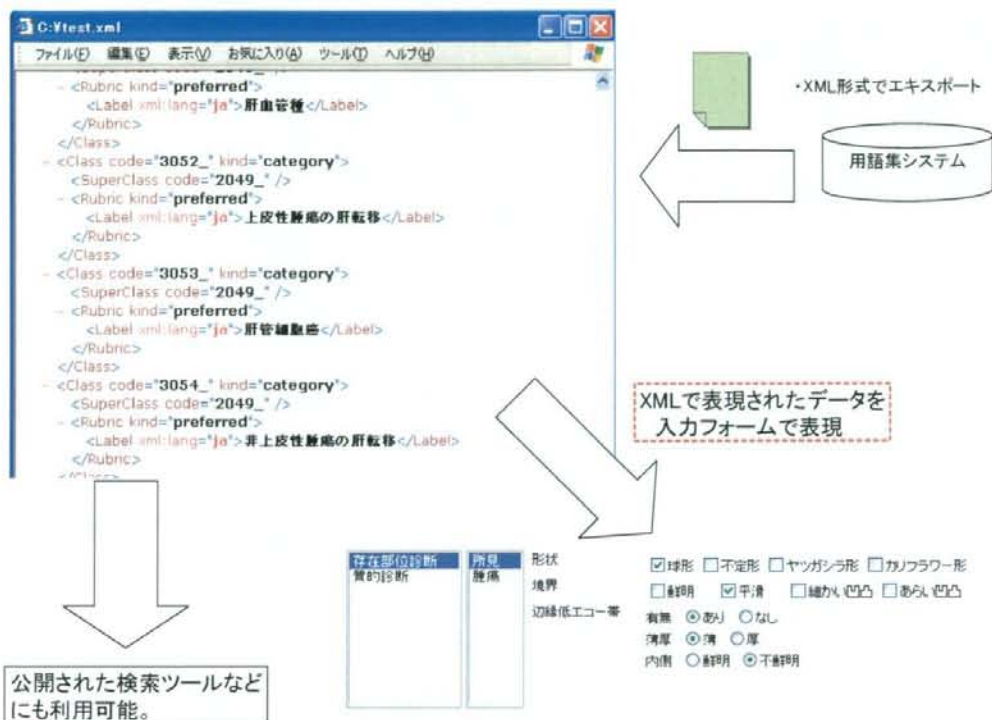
C:¥test.xml

ファイル(F) 編集(E) 表示(V) お気に入り(A) ツール(T) ヘルプ(H)

- <Rubric kind="preferred">
<Label xml:lang="ja">肝血管腫</Label>
</Rubric>
</Class>
- <Class code="3052_" kind="category">
<SuperClass code="2049_" />
- <Rubric kind="preferred">
<Label xml:lang="ja">上皮性腫瘍の肝転移</Label>
</Rubric>
</Class>
- <Class code="3053_" kind="category">
<SuperClass code="2049_" />
- <Rubric kind="preferred">
<Label xml:lang="ja">肝管細胞癌</Label>
</Rubric>
</Class>
- <Class code="3054_" kind="category">
<SuperClass code="2049_" />
- <Rubric kind="preferred">
<Label xml:lang="ja">非上皮性腫瘍の肝転移</Label>
</Rubric>

・XML形式でエキスポート

用語集システム

XMLで表現されたデータを
入力フォームで表現

存在部位診断
質的診断

所見
腫瘍

形状
境界
辺縁低エコー帯

☑球形 □不定形 □ヤツガシラ形 □カリフラワー形
□鮮明 ☑平滑 □細かい凹凸 □あらい凹凸
有無 ◉あり ○なし
薄厚 ◉薄 ○厚
内側 ○鮮明 ◉不鮮明

公開された検索ツールなど
にも利用可能。